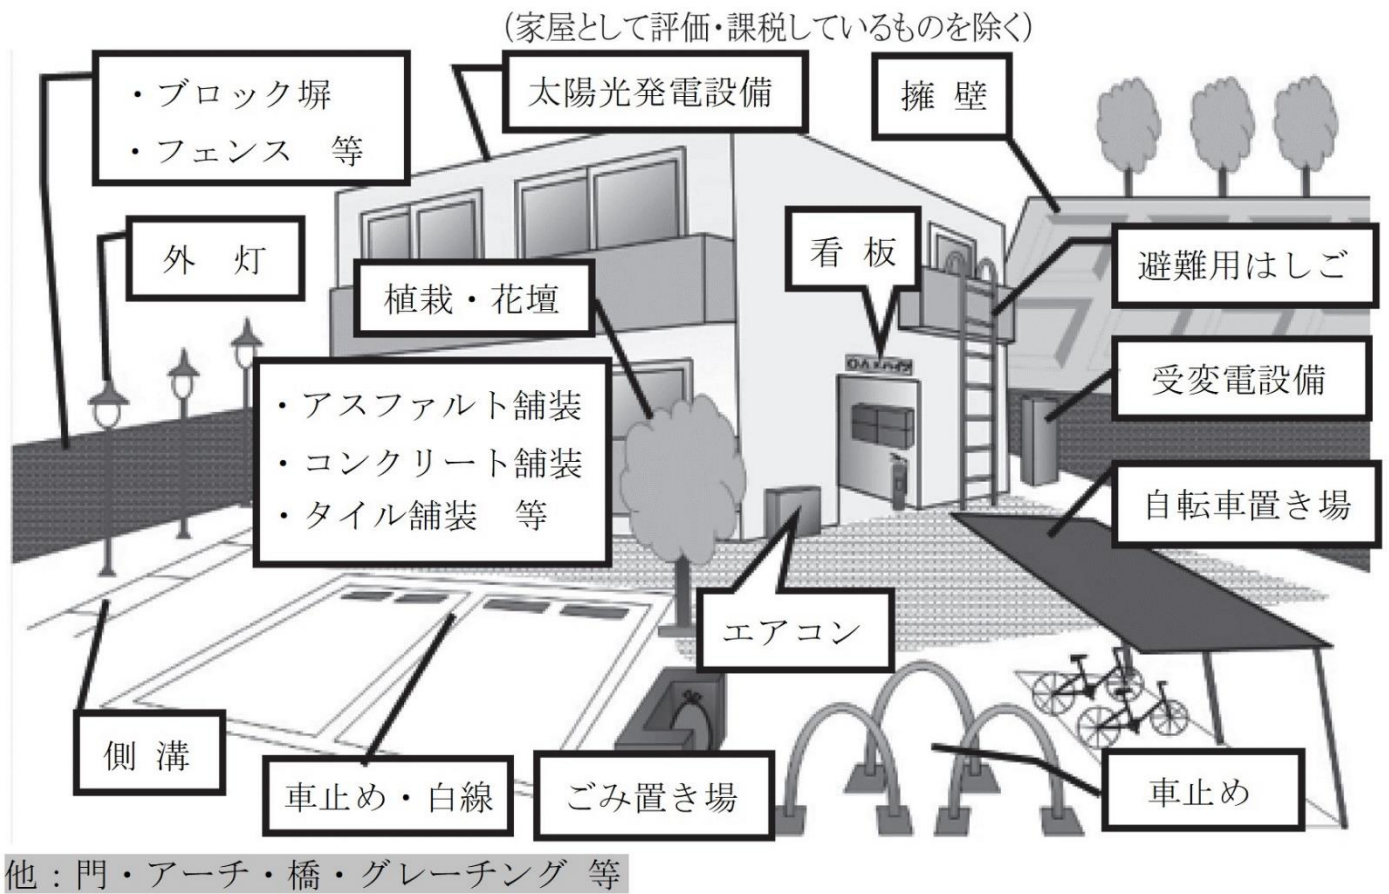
(家屋として評価・課税しているものを除く)

・ブロック塀
・フェンス　等

太陽光発電設備

擁壁

外　灯

看板

避難用はしご

植栽・花壇

受変電設備

・アスファルト舗装
・コンクリート舗装
・タイル舗装　等

自転車置き場

エアコン

側溝

車止め・白線

ごみ置き場

車止め

他：門・アーチ・橋・グレーチング 等